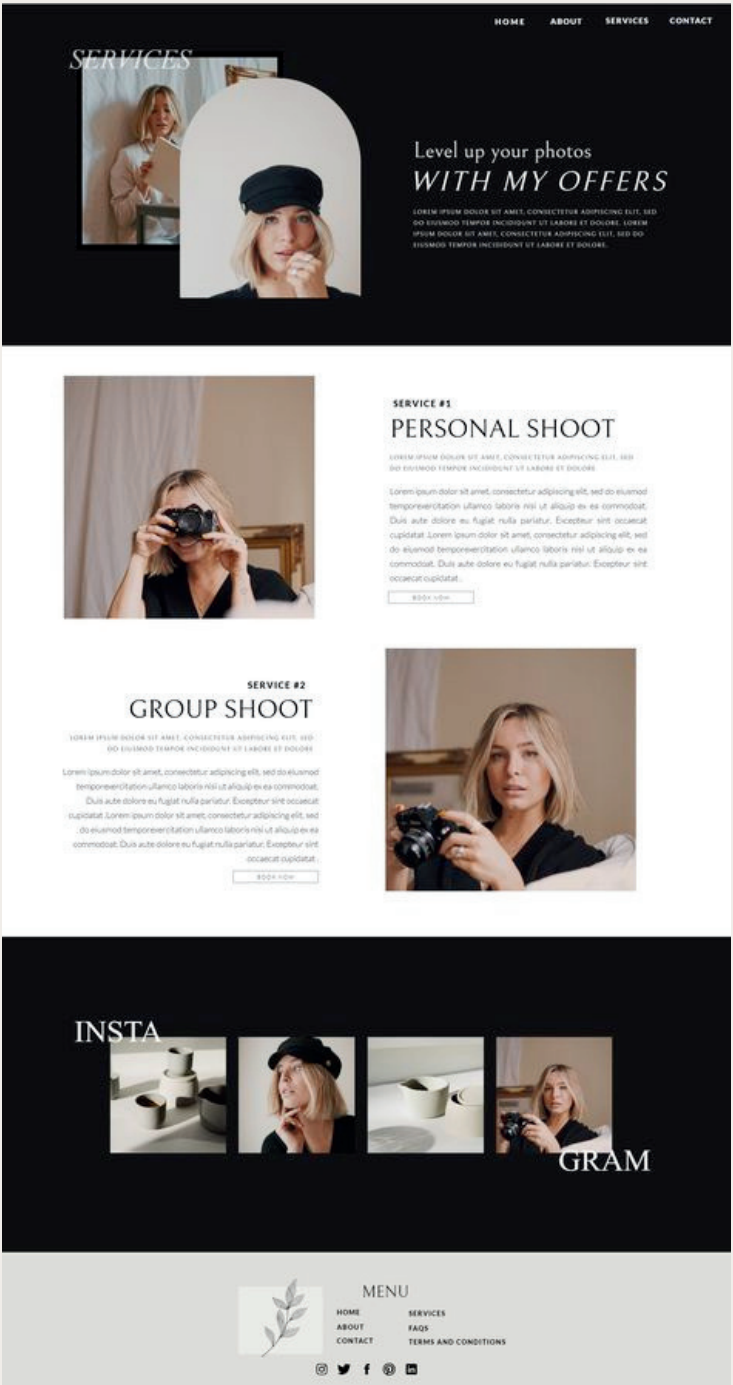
HOME ABOUT SERVICES CONTACT

SERVICES

Level up your photos
WITH MY OFFERS

LOREM IPSUM DOLOR SIT AMET, CONSECTETUR ADIPISCING ELIT, SED DO EIUSMOD TEMPOR INCIDIDUNT UT LABORE ET DOLORE. LOREM IPSUM DOLOR SIT AMET, CONSECTETUR ADIPISCING ELIT, SED DO EIUSMOD TEMPOR INCIDIDUNT UT LABORE ET DOLORE.

SERVICE #1
PERSONAL SHOOT

LOREM IPSUM DOLOR SIT AMET, CONSECTETUR ADIPISCING ELIT, SED DO EIUSMOD TEMPOR INCIDIDUNT UT LABORE ET DOLORE

Lorem ipsum dolor sit amet, consectetur adipiscing elit, sed do eiusmod temporexercitation ullamco laboris nisi ut aliquip ex ea commodoat. Duis aute dolore eu fugiat nulla pariatur. Excepteur sint occaecat cupidatat .Lorem ipsum dolor sit amet, consectetur adipiscing elit, sed do eiusmod temporexercitation ullamco laboris nisi ut aliquip ex ea commodoat. Duis aute dolore eu fugiat nulla pariatur. Excepteur sint occaecat cupidatat .

BOOK NOW

SERVICE #2
GROUP SHOOT

LOREM IPSUM DOLOR SIT AMET, CONSECTETUR ADIPISCING ELIT, SED DO EIUSMOD TEMPOR INCIDIDUNT UT LABORE ET DOLORE

Lorem ipsum dolor sit amet, consectetur adipiscing elit, sed do eiusmod temporexercitation ullamco laboris nisi ut aliquip ex ea commodoat. Duis aute dolore eu fugiat nulla pariatur. Excepteur sint occaecat cupidatat .Lorem ipsum dolor sit amet, consectetur adipiscing elit, sed do eiusmod temporexercitation ullamco laboris nisi ut aliquip ex ea commodoat. Duis aute dolore eu fugiat nulla pariatur. Excepteur sint occaecat cupidatat .

BOOK NOW

INSTA
GRAM

MENU
HOME
ABOUT
CONTACT
SERVICES
FAQS
TERMS AND CONDITIONS